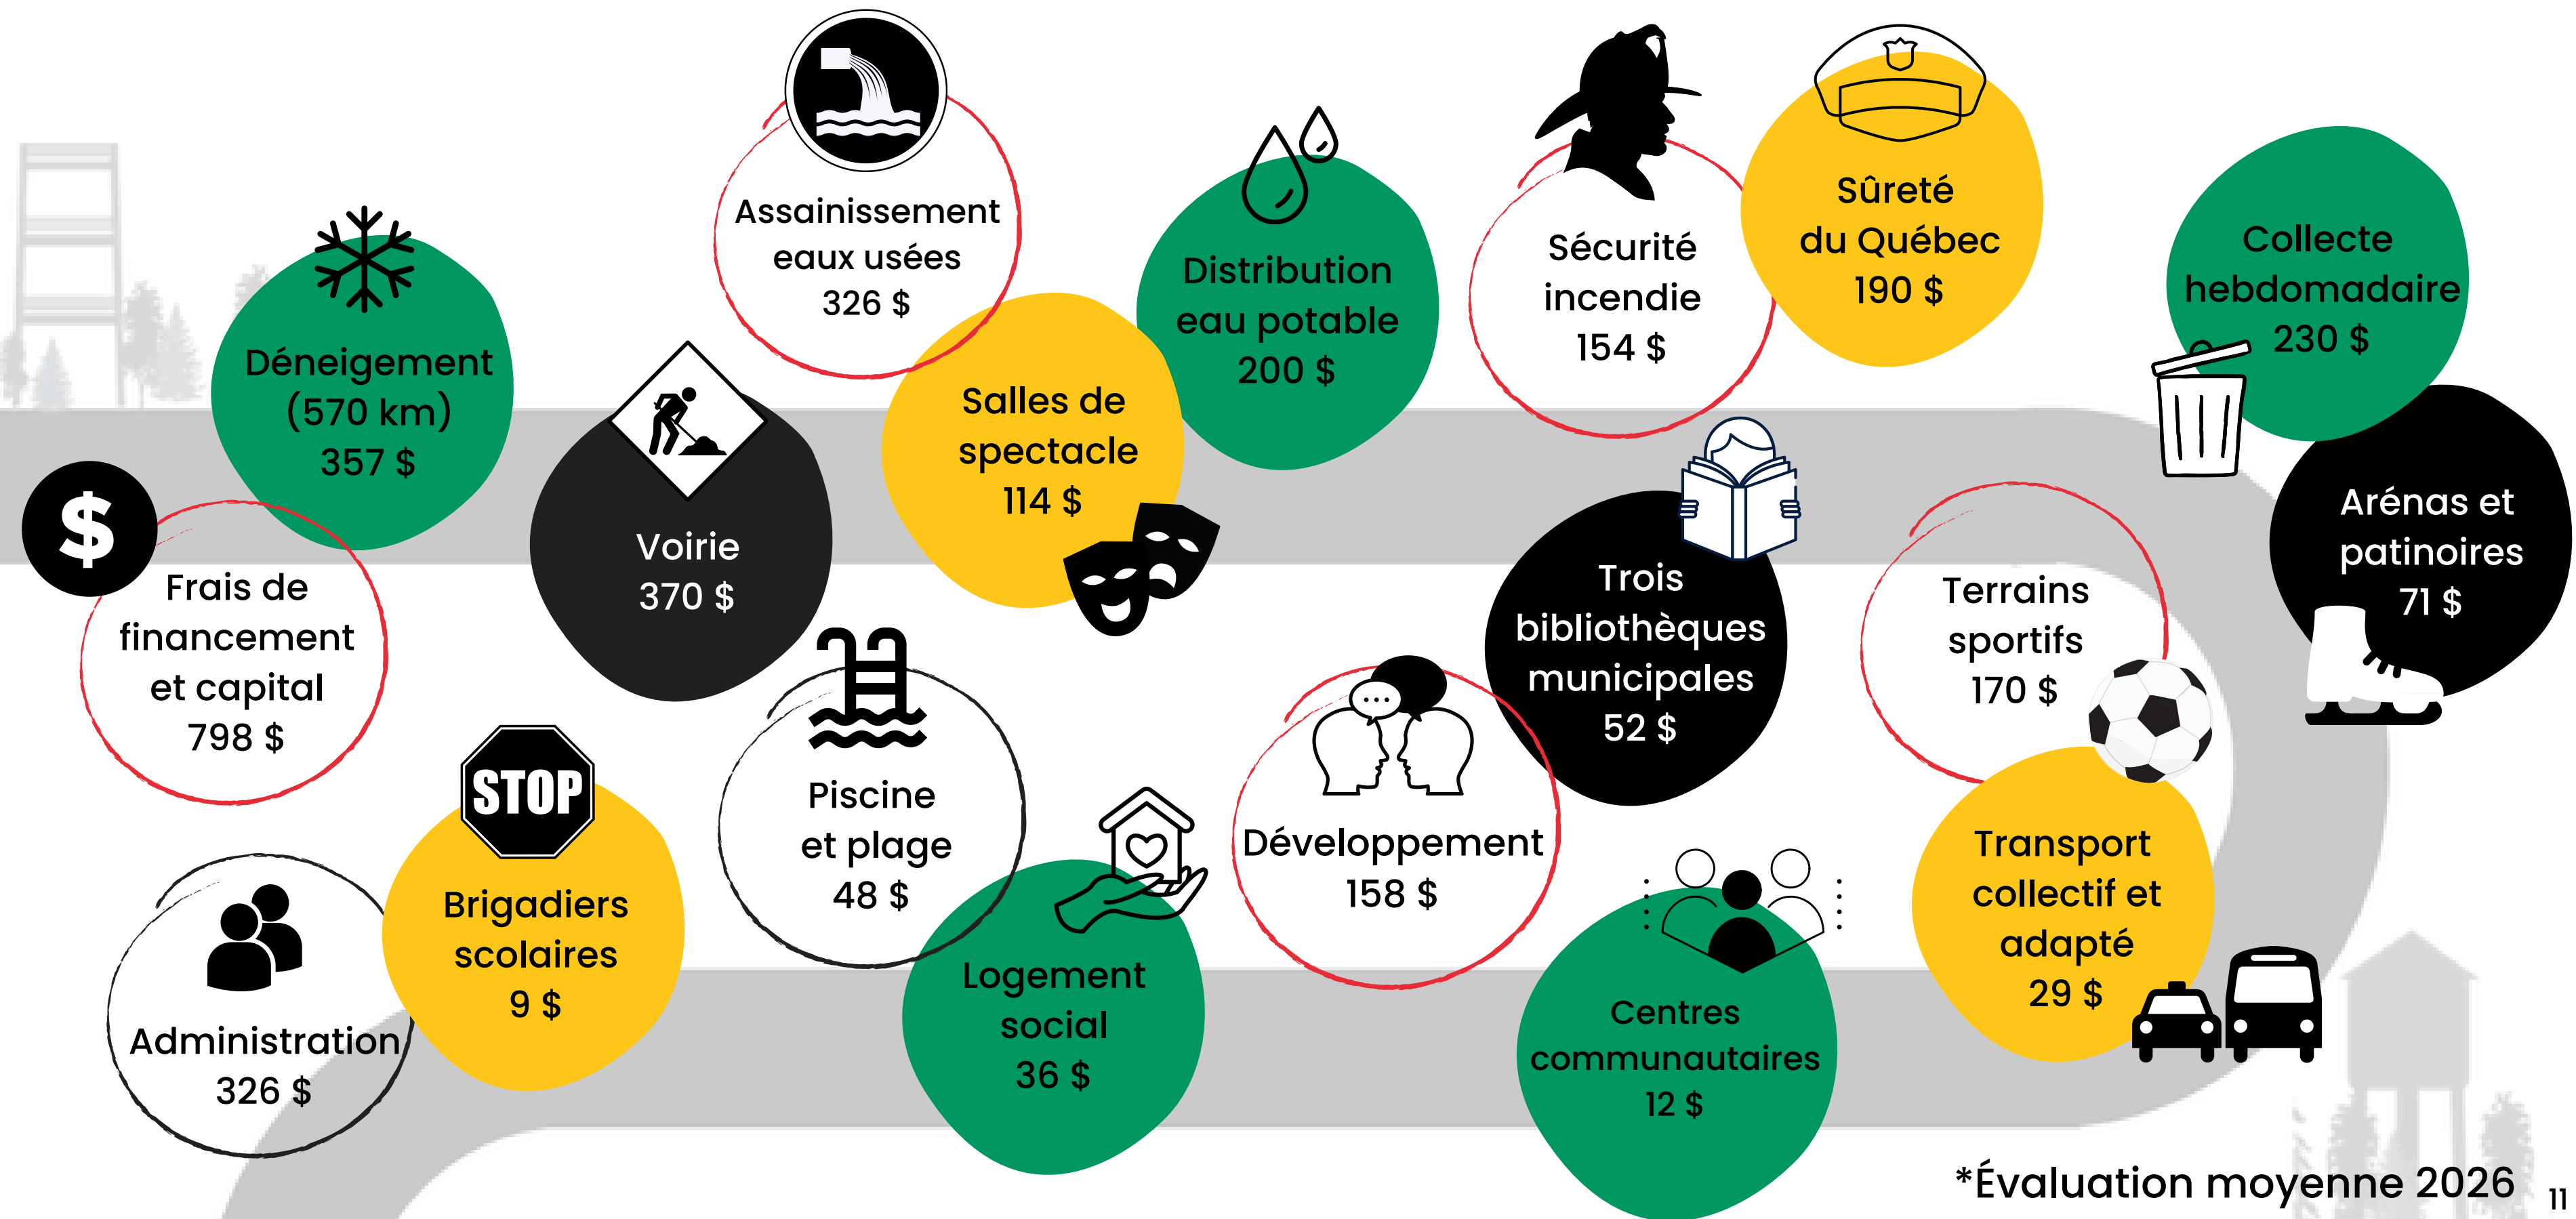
$

Frais de financement et capital 798 $

Déneigement (570 km) 357 $

Voirie 370 $

Assainissement eaux usées 326 $

Salles de spectacle 114 $

Distribution eau potable 200 $

Sécurité incendie 154 $

Sûreté du Québec 190 $

Collecte hebdomadaire 230 $

Arénas et patinoires 71 $

Terrains sportifs 170 $

Trois bibliothèques municipales 52 $

Développement 158 $

Piscine et plage 48 $

STOP

Brigadiers scolaires 9 $

Administration 326 $

Logement social 36 $

Centres communautaires 12 $

Transport collectif et adapté 29 $

*Évaluation moyenne 2026

11